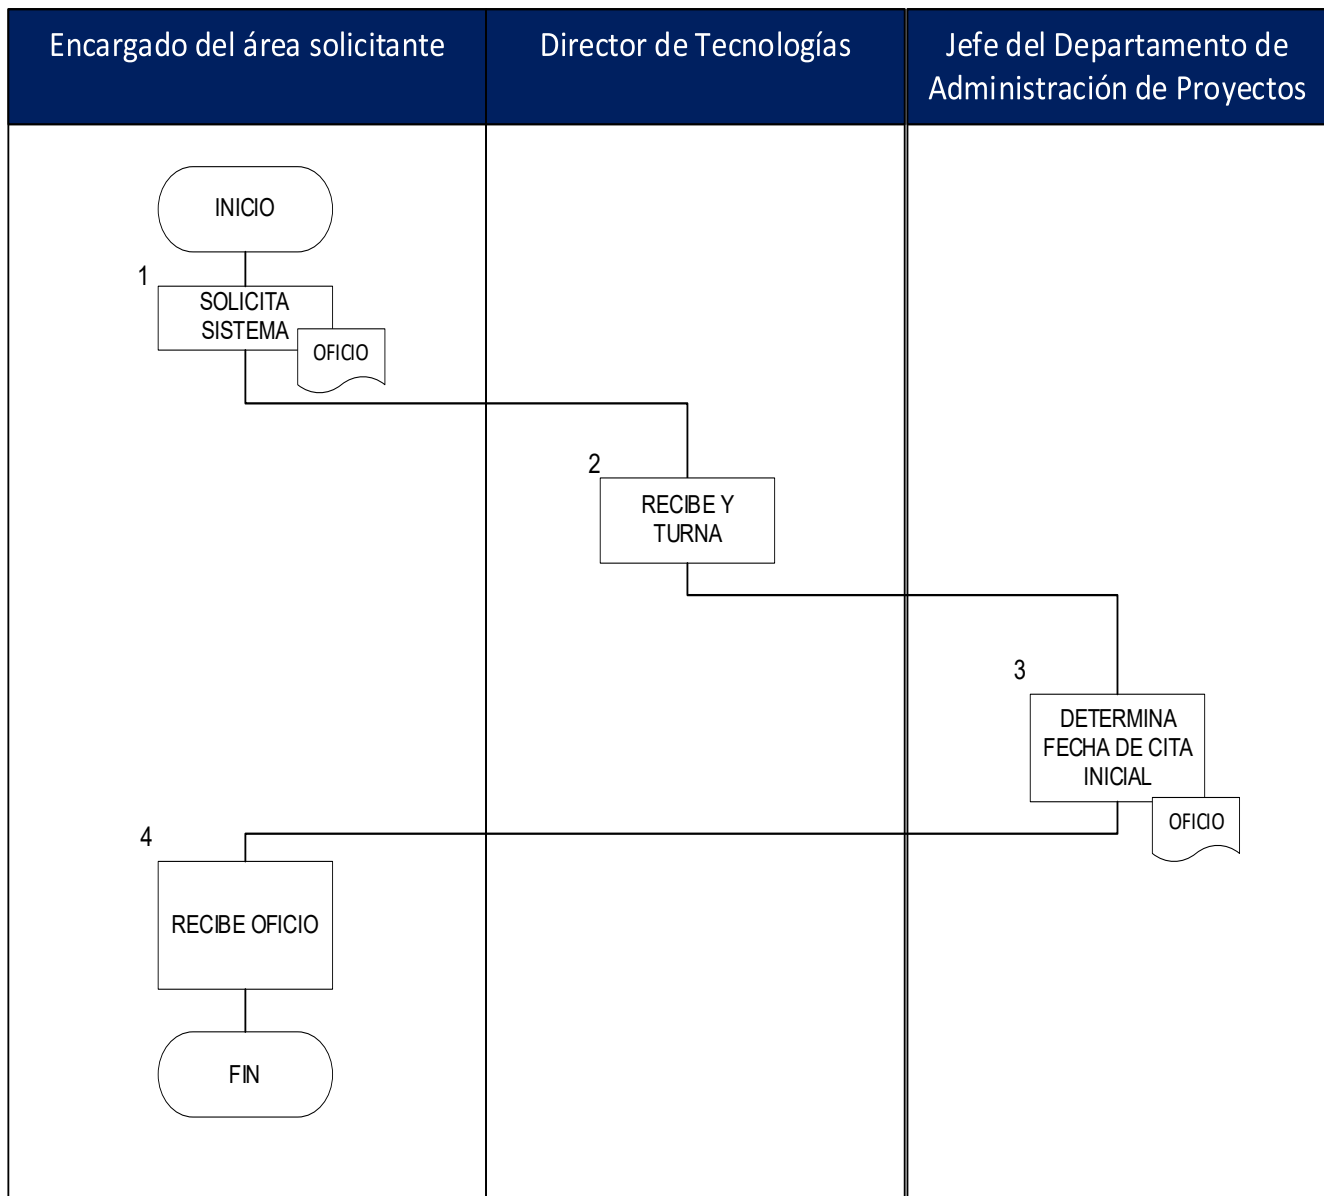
Encargado del área solicitante

Director de Tecnologías

Jefe del Departamento de Administración de Proyectos

INICIO

1

SOLICITA SISTEMA

OFICIO

2

RECIBE Y TURNA

3

DETERMINA FECHA DE CITA INICIAL

OFICIO

4

RECIBE OFICIO

FIN